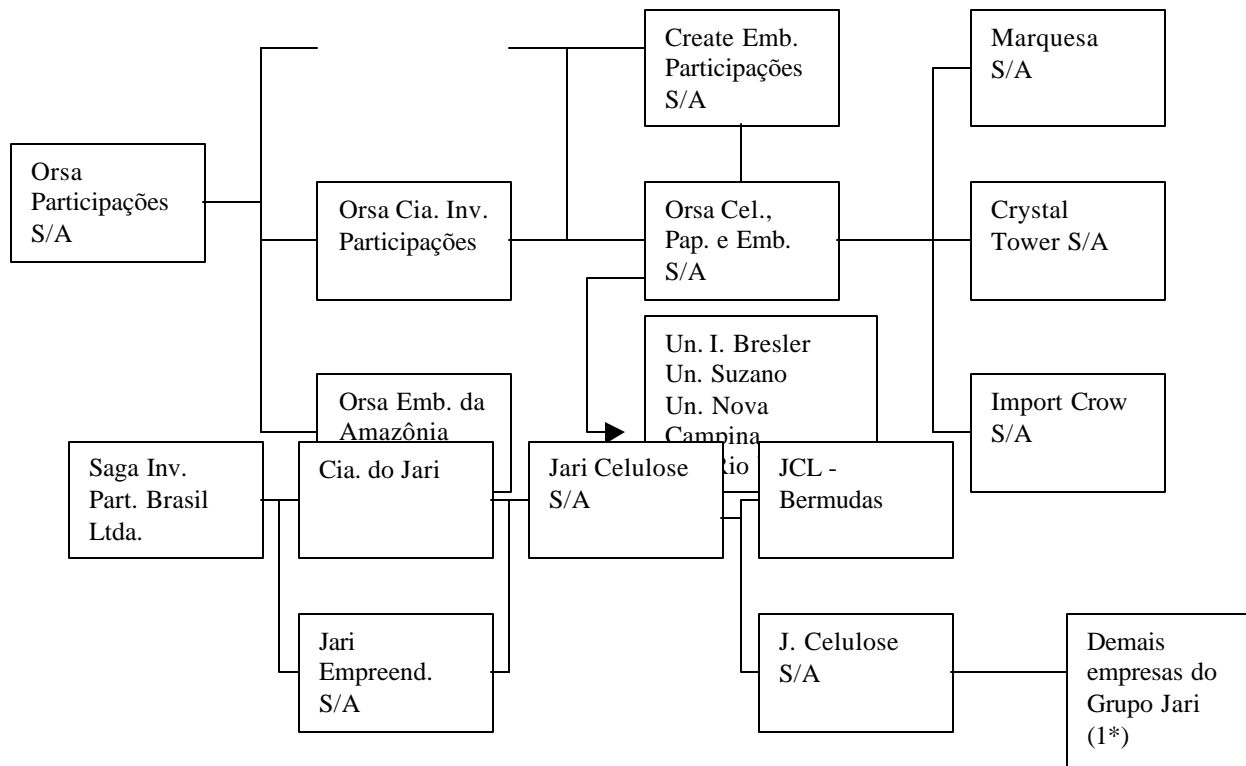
Create Emb. Participações S/A

Marquesa S/A

Orsa Participações S/A

Orsa Cia. Inv. Participações

Orsa Cel., Pap. e Emb. S/A

Crystal Tower S/A

Un. I. Bresler
Un. Suzano
Un. Nova Campina
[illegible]Rio

Orsa Emb. da Amazônia

Import Crow S/A

Saga Inv. Part. Brasil Ltda.

Cia. do Jari

Jari Celulose S/A

JCL - Bermudas

Jari Empreend. S/A

J. Celulose S/A

Demais empresas do Grupo Jari (1*)